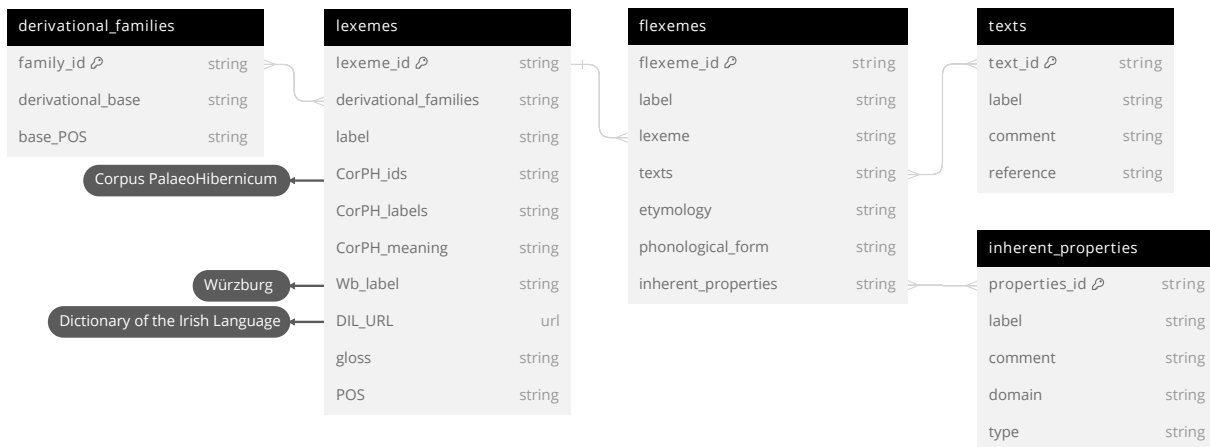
derivational_families

| | |
|---|---|
| family_id | string |
| derivational_base | string |
| base_POS | string |

lexemes

| | |
|---|---|
| lexeme_id | string |
| derivational_families | string |
| label | string |
| CorPH_ids | string |
| CorPH_labels | string |
| CorPH_meaning | string |
| Wb_label | string |
| DIL_URL | url |
| gloss | string |
| POS | string |

Corpus PalaeoHibernicum

Würzburg

Dictionary of the Irish Language

flexemes

| | |
|---|---|
| flexeme_id | string |
| label | string |
| lexeme | string |
| texts | string |
| etymology | string |
| phonological_form | string |
| inherent_properties | string |

texts

| | |
|---|---|
| text_id | string |
| label | string |
| comment | string |
| reference | string |

inherent_properties

| | |
|---|---|
| properties_id | string |
| label | string |
| comment | string |
| domain | string |
| type | string |